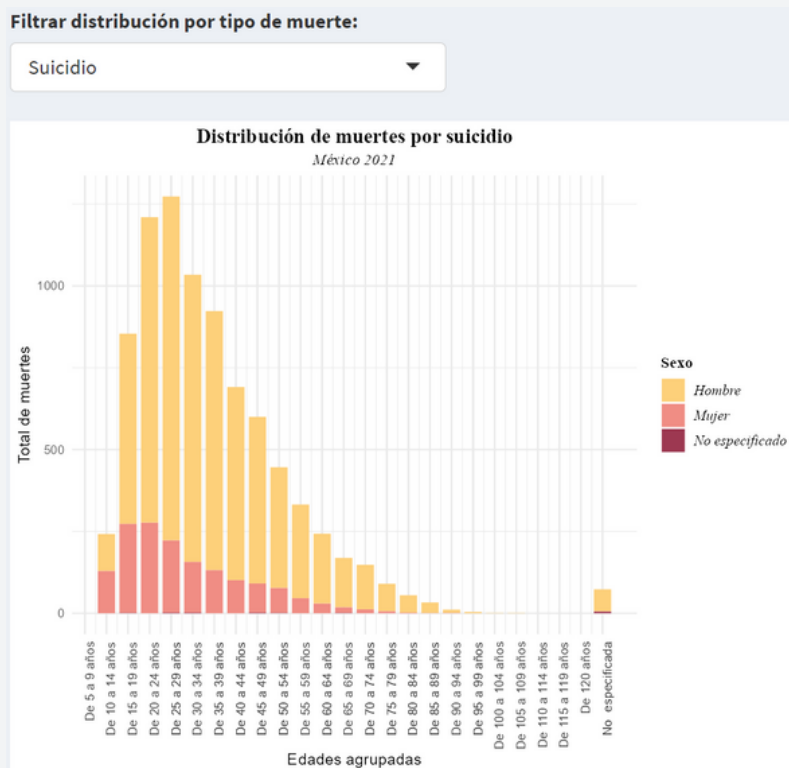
Filtrar distribución por tipo de muerte:

Suicidio

Distribución de muertes por suicidio

México 2021

Total de muertes

1000

500

0

De 5 a 9 años
De 10 a 14 años
De 15 a 19 años
De 20 a 24 años
De 25 a 29 años
De 30 a 34 años
De 35 a 39 años
De 40 a 44 años
De 45 a 49 años
De 50 a 54 años
De 55 a 59 años
De 60 a 64 años
De 65 a 69 años
De 70 a 74 años
De 75 a 79 años
De 80 a 84 años
De 85 a 89 años
De 90 a 94 años
De 95 a 99 años
De 100 a 104 años
De 105 a 109 años
De 110 a 114 años
De 115 a 119 años
De 120 años
No especificada

Edades agrupadas

Sexo

Hombre

Mujer

No especificado